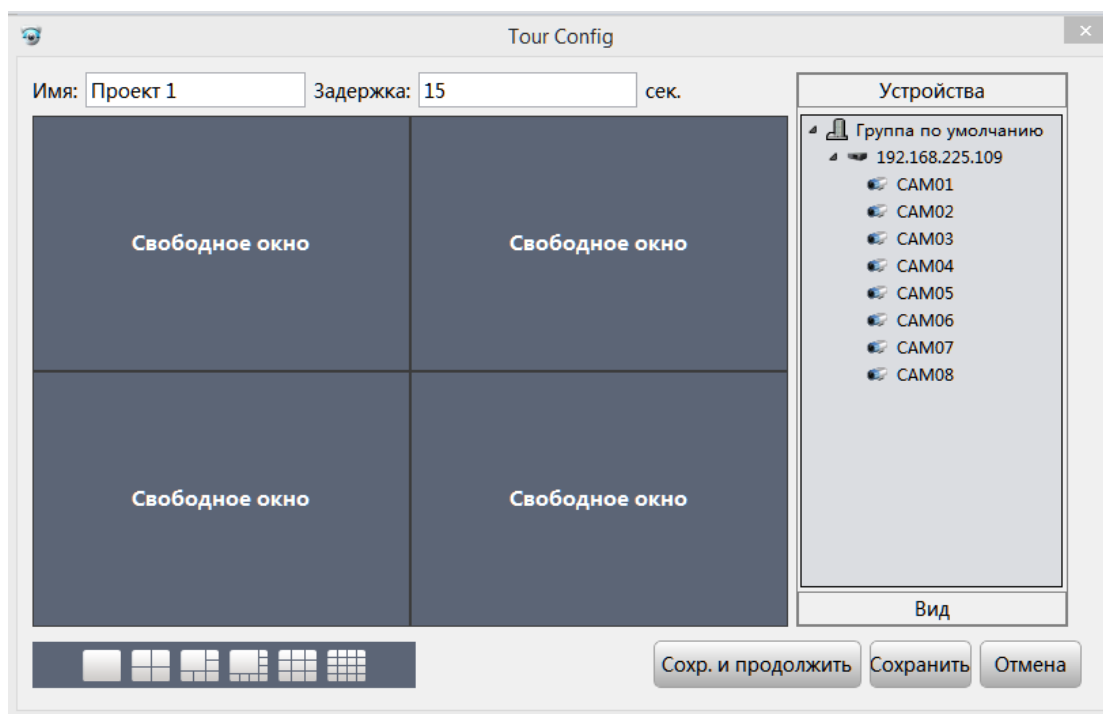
Tour Config

Имя: Проект 1 Задержка: 15 сек.

Свободное окно

Свободное окно

Свободное окно

Свободное окно

Устройства

Группа по умолчанию
192.168.225.109
CAM01
CAM02
CAM03
CAM04
CAM05
CAM06
CAM07
CAM08

Вид

Сохр. и продолжить
Сохранить
Отмена